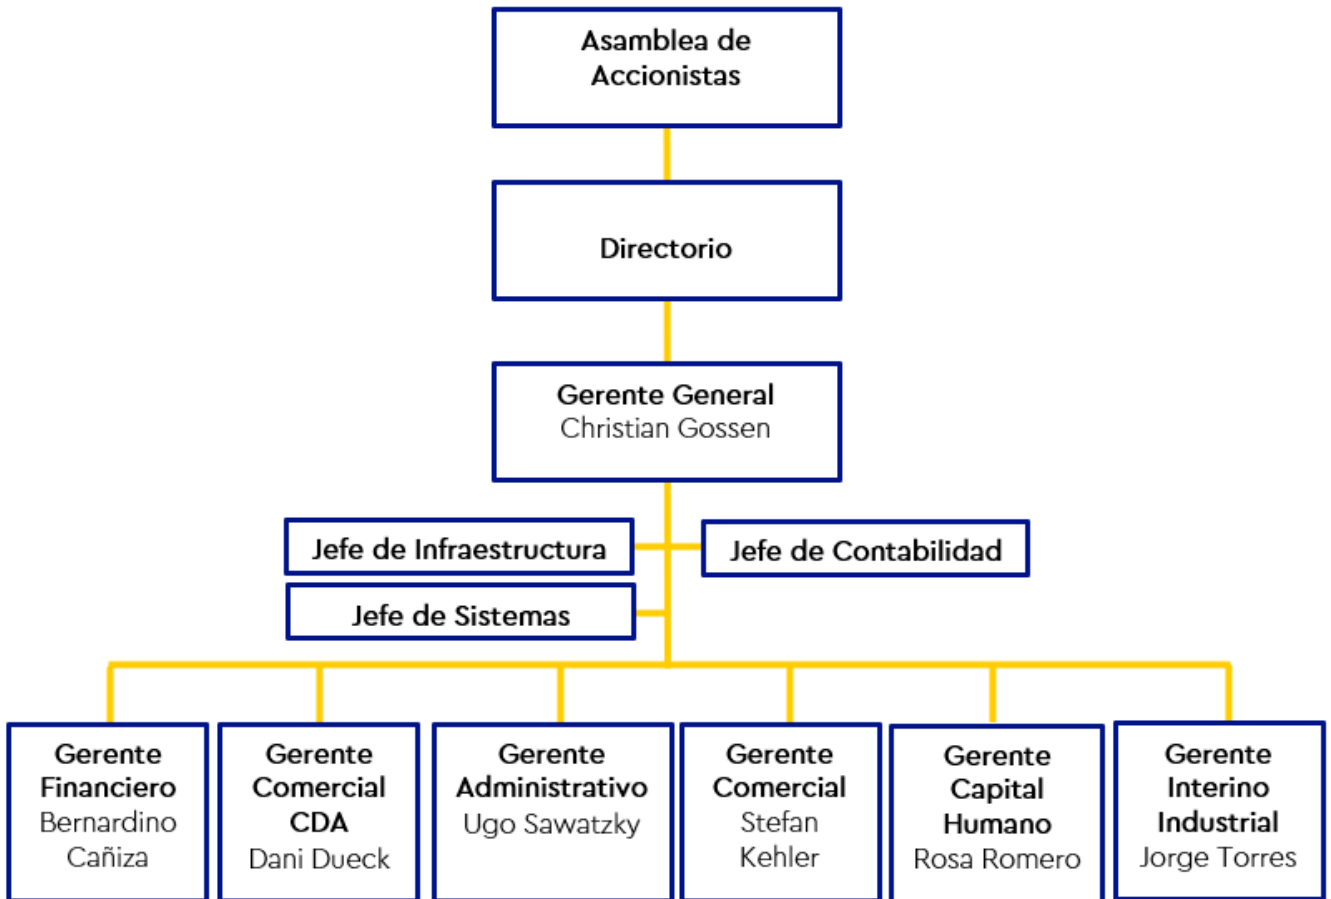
Asamblea de Accionistas

Directorio

Gerente General
Christian Gossen

Jefe de Infraestructura

Jefe de Contabilidad

Jefe de Sistemas

Gerente Financiero
Bernardino Cañiza

Gerente Comercial CDA
Dani Dueck

Gerente Administrativo
Ugo Sawatzky

Gerente Comercial
Stefan Kehler

Gerente Capital Humano
Rosa Romero

Gerente Interino Industrial
Jorge Torres